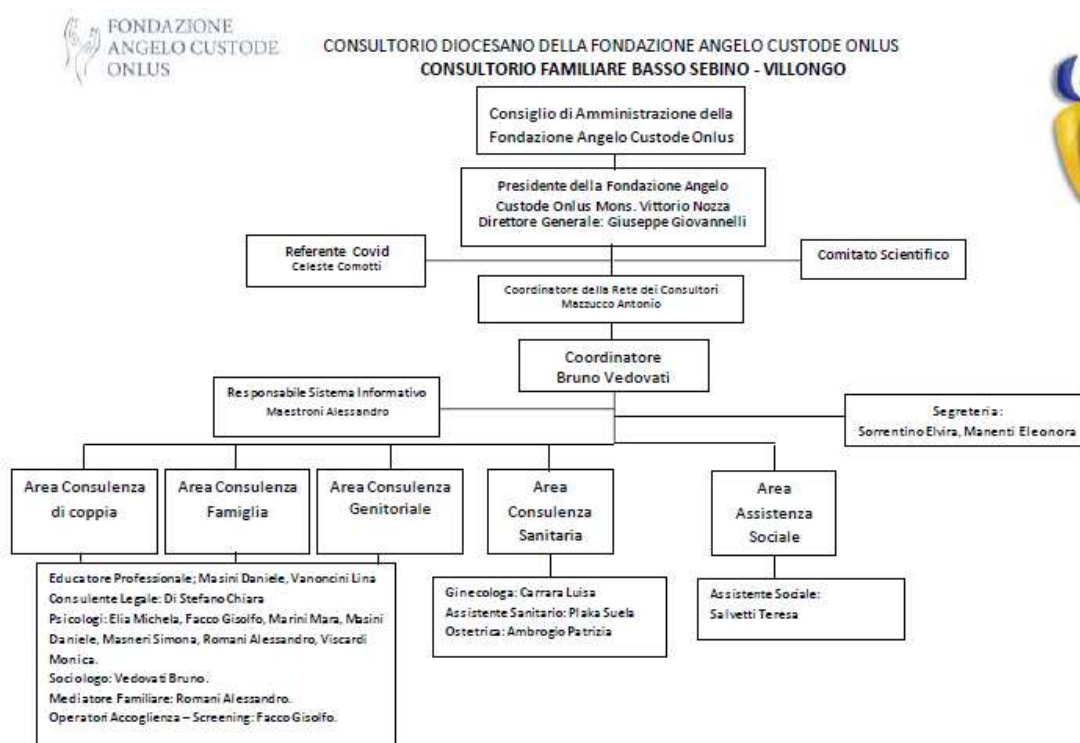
FONDAZIONE ANGELO CUSTODE ONLUS

CONSULTORIO DIOCESANO DELLA FONDAZIONE ANGELO CUSTODE ONLUS
CONSULTORIO FAMILIARE BASSO SEBINO - VILLONGO

Consiglio di Amministrazione della Fondazione Angelo Custode Onlus

Presidente della Fondazione Angelo Custode Onlus Mons. Vittorio Nozza
Direttore Generale: Giuseppe Giovannelli

Referente Covid
Celeste Comotti

Comitato Scientifico

Coordinatore della Rete dei Consultori
Mazzucco Antonio

Coordinatore
Bruno Vedovati

Responsabile Sistema Informativo
Maestroni Alessandro

Segreteria:
Sorrentino Elvira, Manenti Eleonora

Area Consulenza di coppia

Area Consulenza Famiglia

Area Consulenza Genitoriale

Area Consulenza Sanitaria

Area Assistenza Sociale

Educatore Professionale; Masini Daniele, Vanoncini Lina
Consulente Legale: Di Stefano Chiara
Psicologi: Elia Michela, Facco Gisolfo, Marini Mara, Masini Daniele, Masneri Simona, Romani Alessandro, Viscardi Monica.
Sociologo: Vedovati Bruno.
Mediatore Familiare: Romani Alessandro.
Operatori Accoglienza – Screening: Facco Gisolfo.

Ginecologa: Carrara Luisa
Assistente Sanitario: Plaka Suela
Ostetrica: Ambrogio Patrizia

Assistente Sociale:
Salvetti Teresa